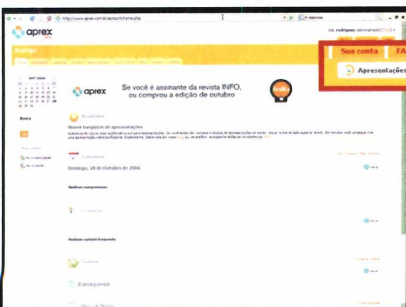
aprex

Sua conta

Apresentaçõe

aprex

Se você é assinante da revista INFO, ou comprou a edição de outubro

Novos templates de apresentações

Domingo, 29 de Outubro de 2006

Nenhum compromisso

Nenhum contato favorito

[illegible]